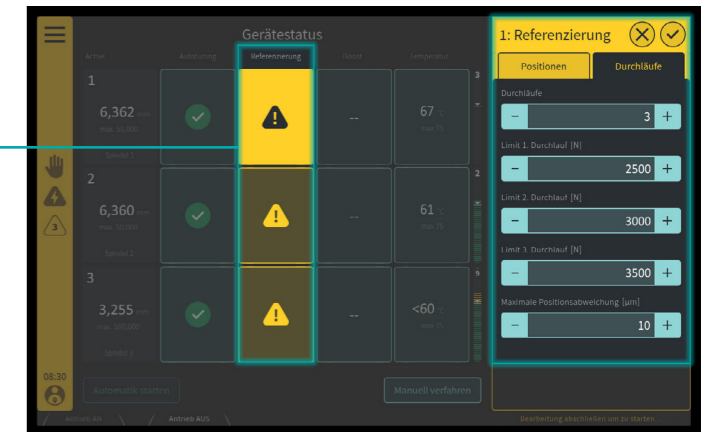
Gerätestatus

Achse | Aufstellung | Referenzierung | Status | Sensorstatus

1
6,362 mm
max. 50,000
Sensor 1

--

67 °C
max. 75

2
6,360 mm
max. 50,000
Sensor 2

--

61 °C
max. 75

3
3,255 mm
max. 100,000
Sensor 3

--

<60 °C
max. 75

3

08:30

Automatik starten

Manuell verfahren

Antrieb AN

Antrieb AUS

1: Referenzierung

Positionen

Durchläufe

Durchläufe
3

Limit 1. Durchlauf [N]
2500

Limit 2. Durchlauf [N]
3000

Limit 3. Durchlauf [N]
3500

Maximale Positionsabweichung [µm]
10

Bearbeitung abschließen um zu starten